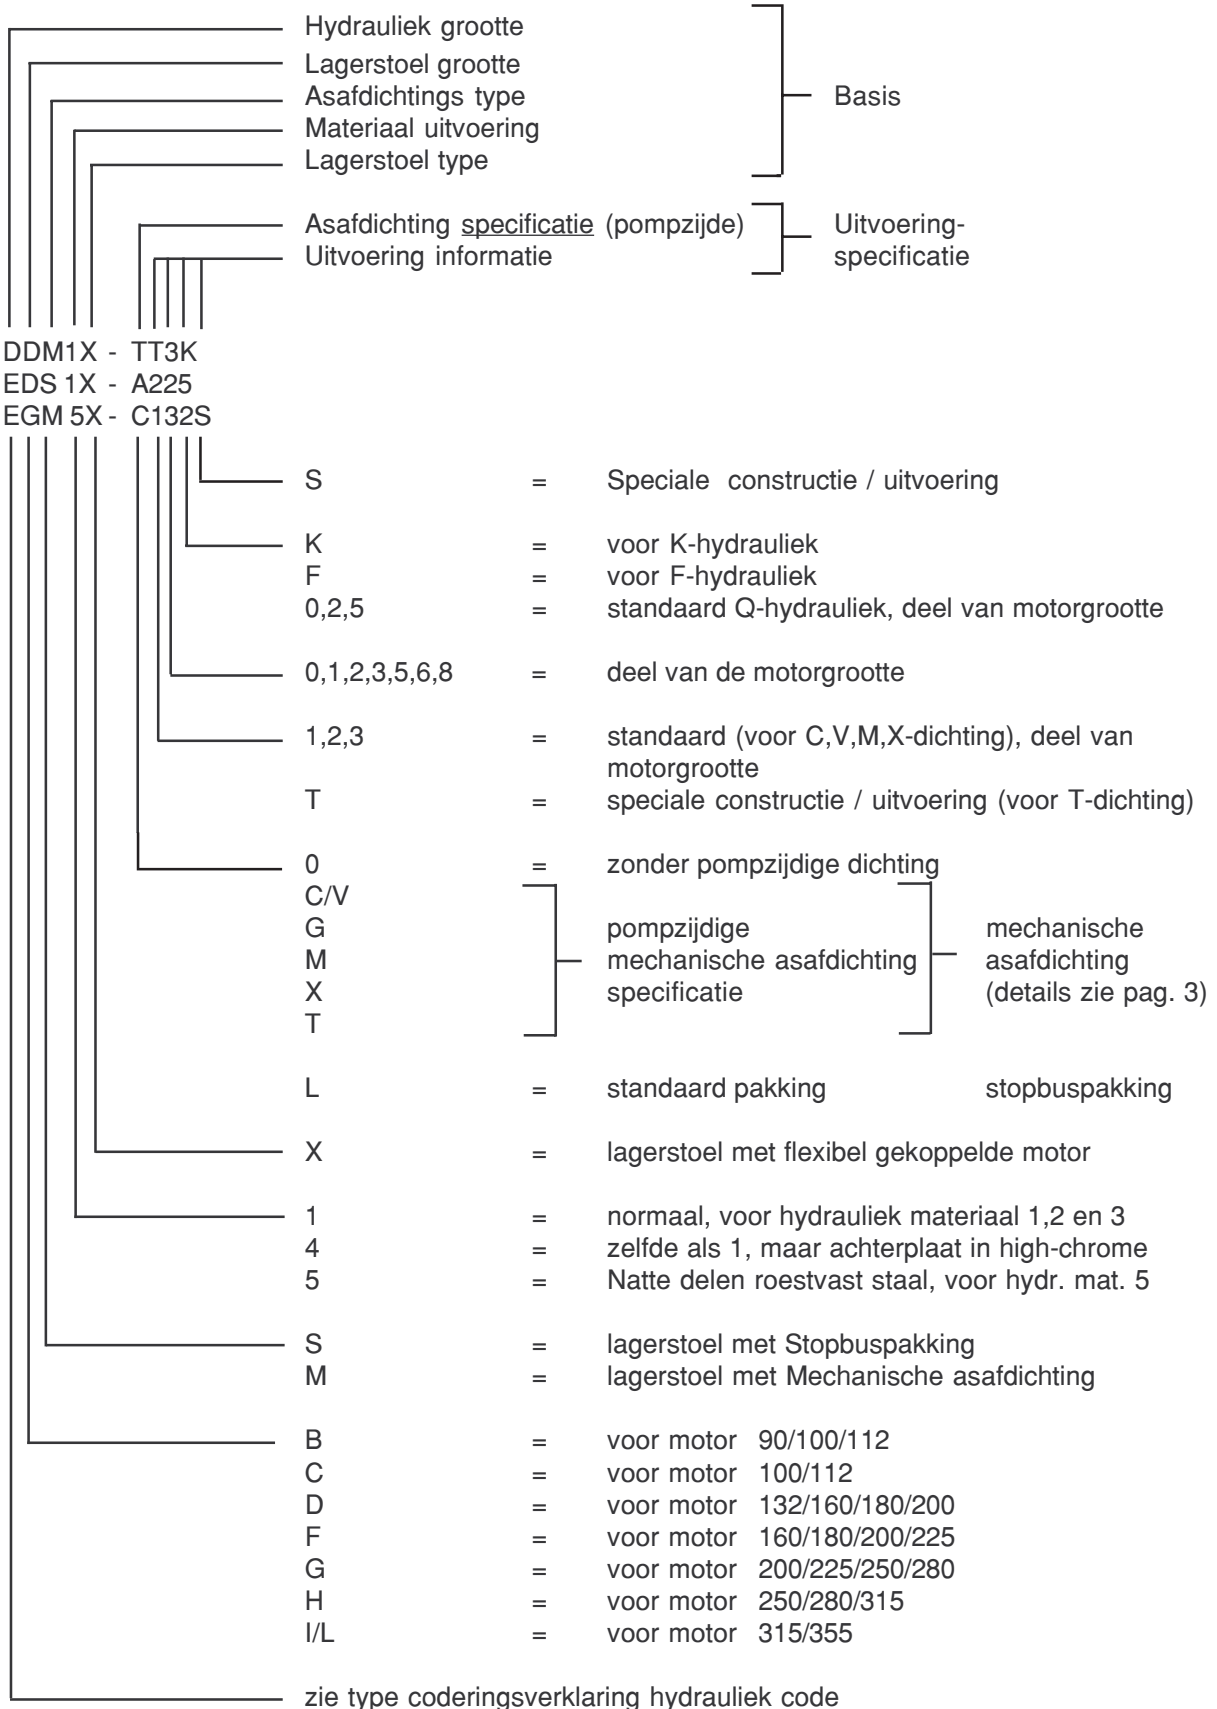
Hydrauliek grootte
Lagerstoel grootte
Asafdichtings type
Materiaal uitvoering
Lagerstoel type

Basis

Asafdichting specificatie (pompzijde)
Uitvoering informatie

Uitvoering-specificatie

DDM1X - TT3K
EDS 1X - A225
EGM 5X - C132S

S = Speciale constructie / uitvoering

K = voor K-hydrauliek
F = voor F-hydrauliek
0,2,5 = standaard Q-hydrauliek, deel van motorgrootte

0,1,2,3,5,6,8 = deel van de motorgrootte

1,2,3 = standaard (voor C,V,M,X-dichting), deel van motorgrootte
T = speciale constructie / uitvoering (voor T-dichting)

0 = zonder pompzijdige dichting
C/V
G
M
X
T

pompzijdige mechanische asafdichting specificatie

mechanische asafdichting (details zie pag. 3)

L = standaard pakking stopbuspakking

X = lagerstoel met flexibel gekoppelde motor

1 = normaal, voor hydrauliek materiaal 1,2 en 3
4 = zelfde als 1, maar achterplaat in high-chrome
5 = Natte delen roestvast staal, voor hydr. mat. 5

S = lagerstoel met Stopbuspakking
M = lagerstoel met Mechanische asafdichting

B = voor motor 90/100/112
C = voor motor 100/112
D = voor motor 132/160/180/200
F = voor motor 160/180/200/225
G = voor motor 200/225/250/280
H = voor motor 250/280/315
I/L = voor motor 315/355

zie type coderingsverklaring hydrauliek code